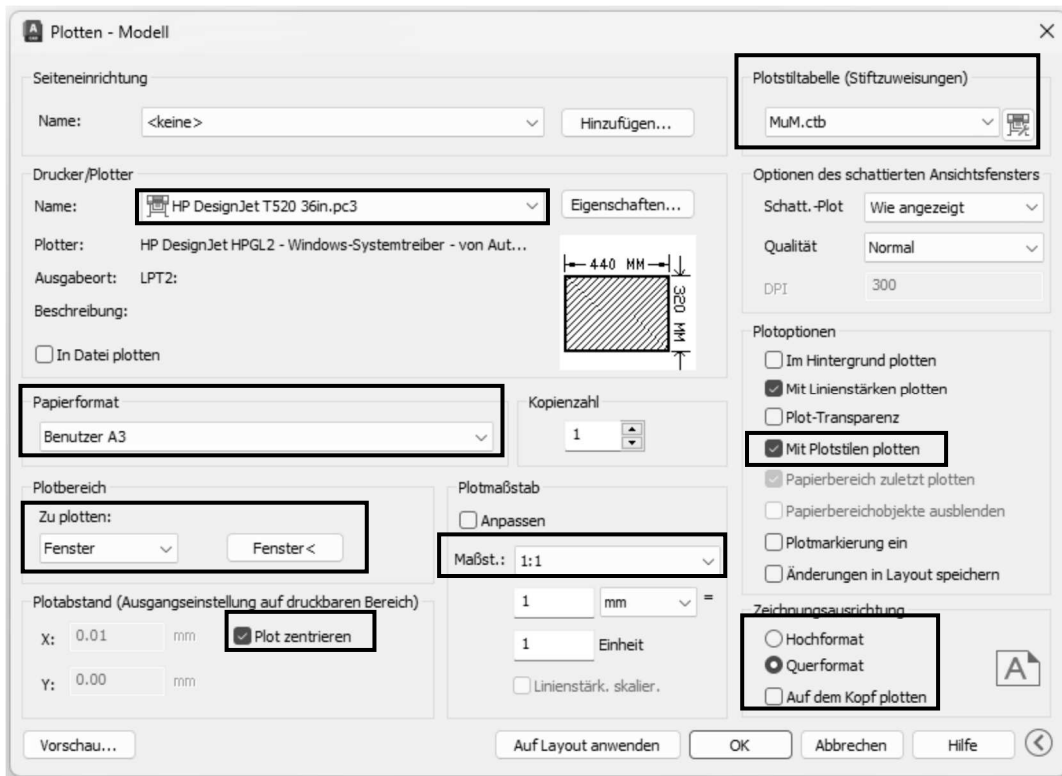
Plotten - Modell

Seiteneinrichtung

Name: <keine> Hinzufügen...

Drucker/Plotter

Name: HP DesignJet T520 36in.pc3 Eigenschaften...

Plotter: HP DesignJet HPGL2 - Windows-Systemtreiber - von Aut...

Ausgabeort: LPT2:

Beschreibung:

In Datei plotten

440 MM

320 MM

Papierformat

Benutzer A3

Kopienzahl

1

Plotbereich

Zu plotten:

Fenster Fenster<

Plotabstand (Ausgangseinstellung auf druckbaren Bereich)

X: 0.01 mm Plot zentrieren

Y: 0.00 mm

Plotmaßstab

Anpassen

Maßst.: 1:1

1 mm =

1 Einheit

Linienstärk. skalier.

Plotstiltabelle (Stiftzuweisungen)

MuM.ctb

Optionen des schattierten Ansichtsfensters

Schatt.-Plot Wie angezeigt

Qualität Normal

DPI 300

Plotoptionen

Im Hintergrund plotten

Mit Linienstärken plotten

Plot-Transparenz

Mit Plotstilen plotten

Papierbereich zuletzt plotten

Papierbereichobjekte ausblenden

Plotmarkierung ein

Änderungen in Layout speichern

Zeichnungsausrichtung

Hochformat

Querformat

Auf dem Kopf plotten

Vorschau... Auf Layout anwenden OK Abbrechen Hilfe